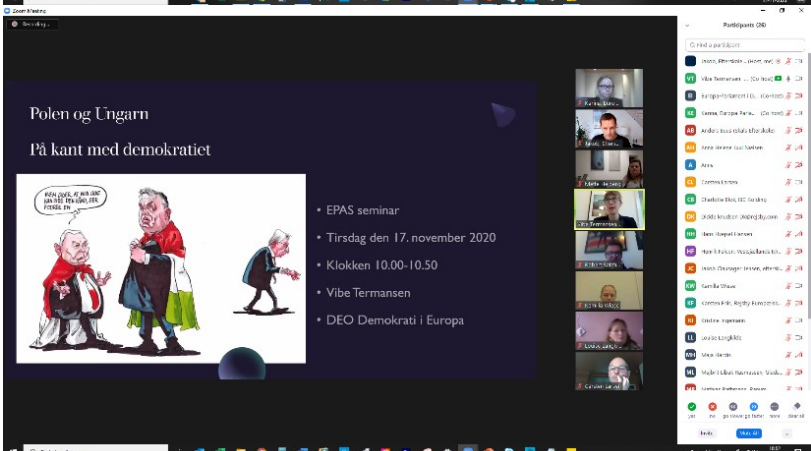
Zoom Meeting

Recording...

Polen og Ungarn

På kant med demokratiet

HVEM SIGER, AT MAN IKKE KAN FÅ EN KAGE, DER FYLDER EN

EPAS seminar

Tirsdag den 17. november 2020

Klokken 10.00-10.50

Vibe Termansen

DEO Demokrati i Europa

Participants (24)

Find a participant

Vibe Termansen (Co-host)

Anna

Louise Langhilde

Maja

yes

no

go slower

go faster

more

clear all

Invite

Mute All